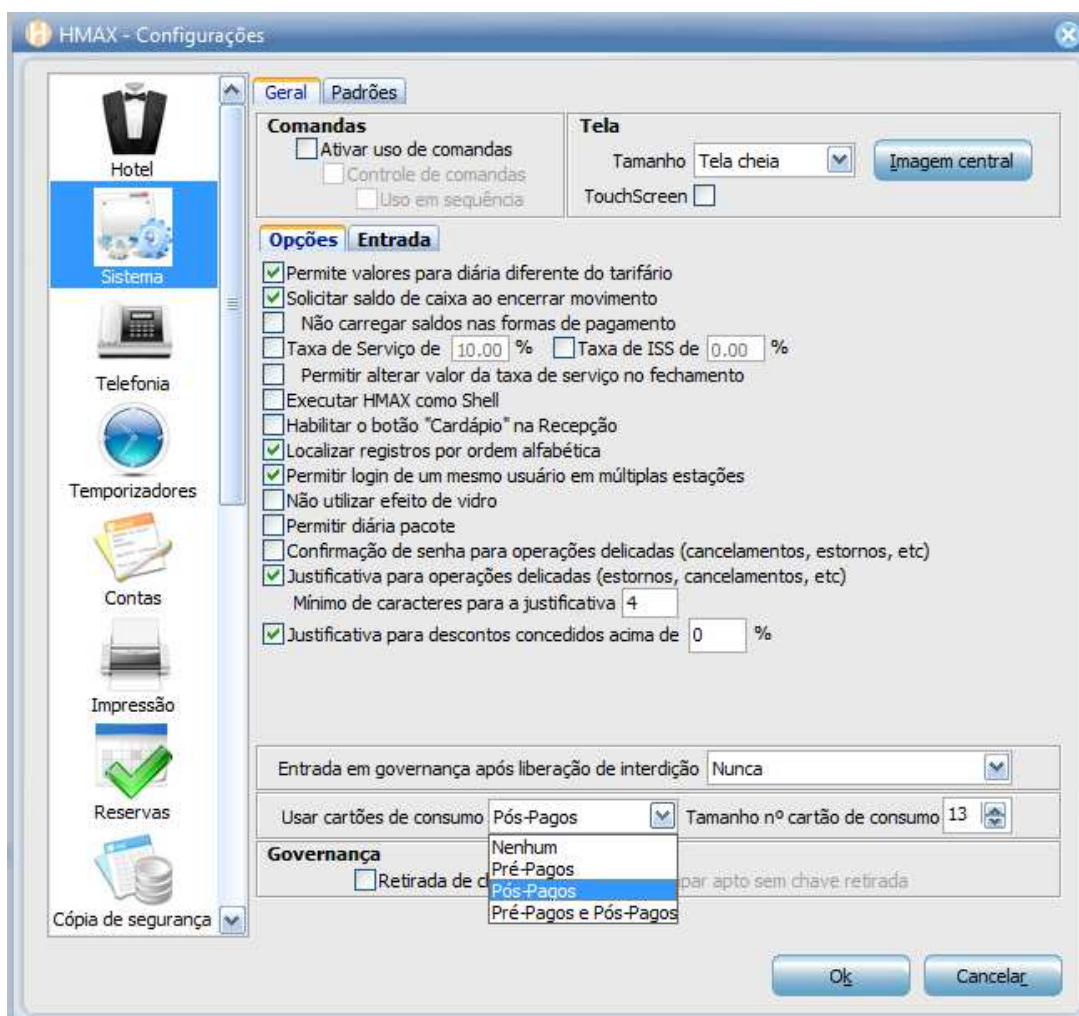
HMAX - Configurações

Hotel
Sistema
Telefonia
Temporizadores
Contas
Impressão
Reservas
Cópia de segurança

Geral | Padrões

Comandas
Ativar uso de comandas
Controle de comandas
Uso em sequência

Tela
Tamanho Tela cheia
Imagem central
TouchScreen

Opções | Entrada

Permite valores para diária diferente do tarifário
Solicitar saldo de caixa ao encerrar movimento
Não carregar saldos nas formas de pagamento
Taxa de Serviço de 10.00 % Taxa de ISS de 0.00 %
Permitir alterar valor da taxa de serviço no fechamento
Executar HMAX como Shell
Habilitar o botão "Cardápio" na Recepção
Localizar registros por ordem alfabética
Permitir login de um mesmo usuário em múltiplas estações
Não utilizar efeito de vidro
Permitir diária pacote
Confirmação de senha para operações delicadas (cancelamentos, estornos, etc)
Justificativa para operações delicadas (estornos, cancelamentos, etc)
Mínimo de caracteres para a justificativa 4
Justificativa para descontos concedidos acima de 0 %

Entrada em governança após liberação de interdição Nunca

Usar cartões de consumo Pós-Pagos
Tamanho nº cartão de consumo 13

Nenhum
Pré-Pagos
Pós-Pagos
Pré-Pagos e Pós-Pagos

Governança
Retirada de c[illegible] par apto sem chave retirada

Ok
Cancelar